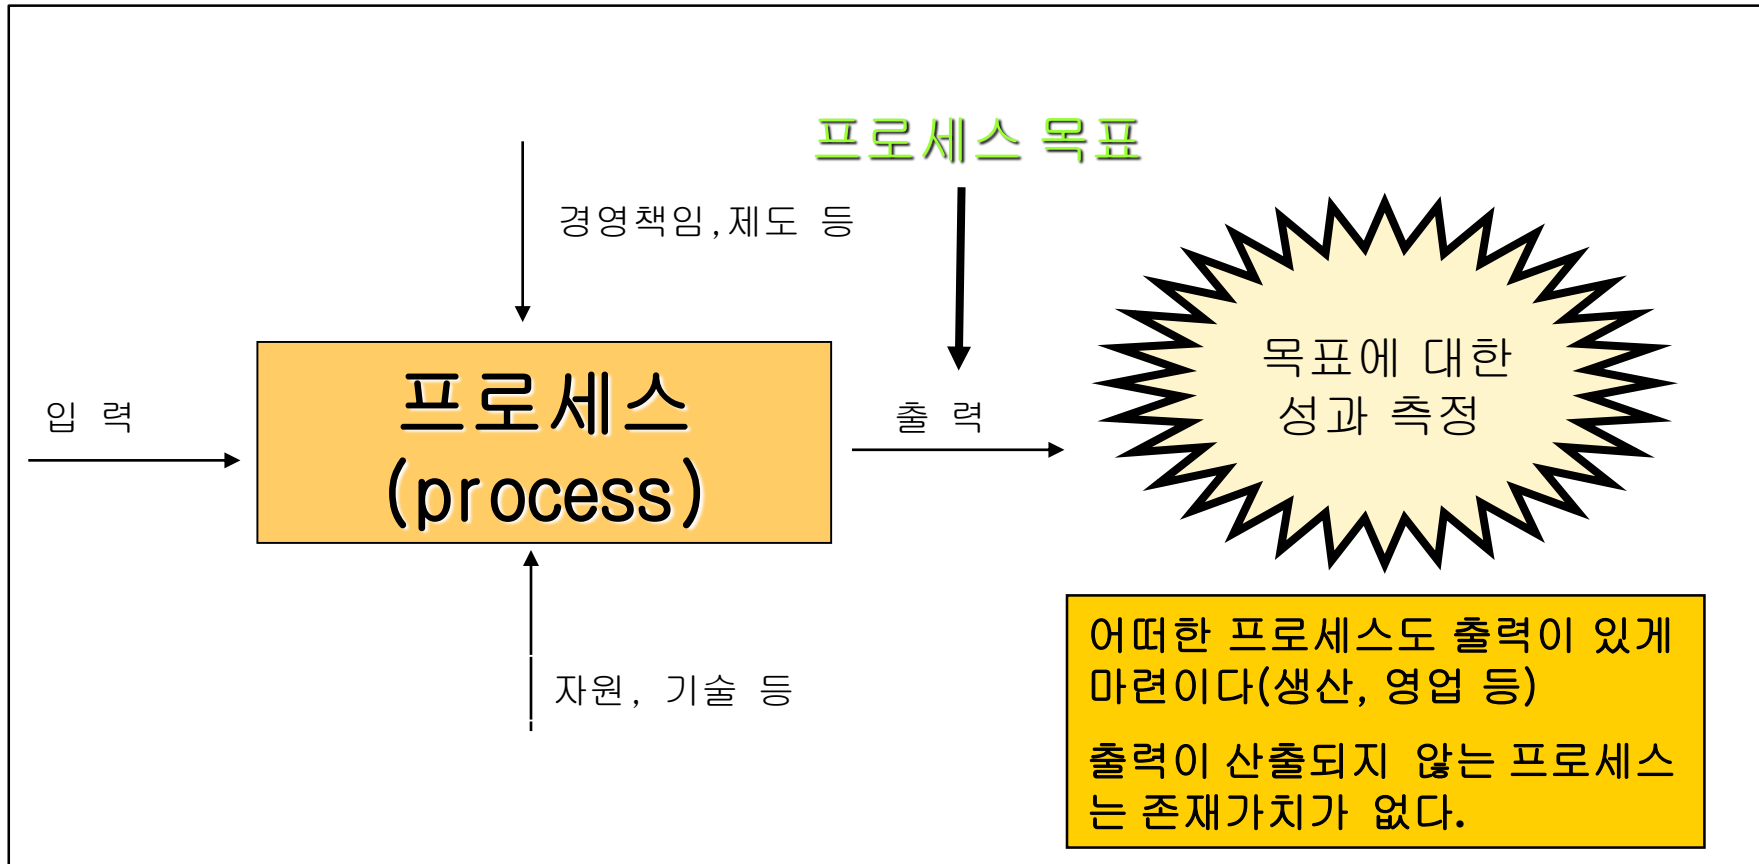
프로세스 목표

경영책임,제도 등

입 력

프로세스
(process)

출 력

목표에 대한
성과 측정

자원, 기술 등

어떠한 프로세스도 출력이 있게 마련이다(생산, 영업 등)

출력이 산출되지 않는 프로세스는 존재가치가 없다.